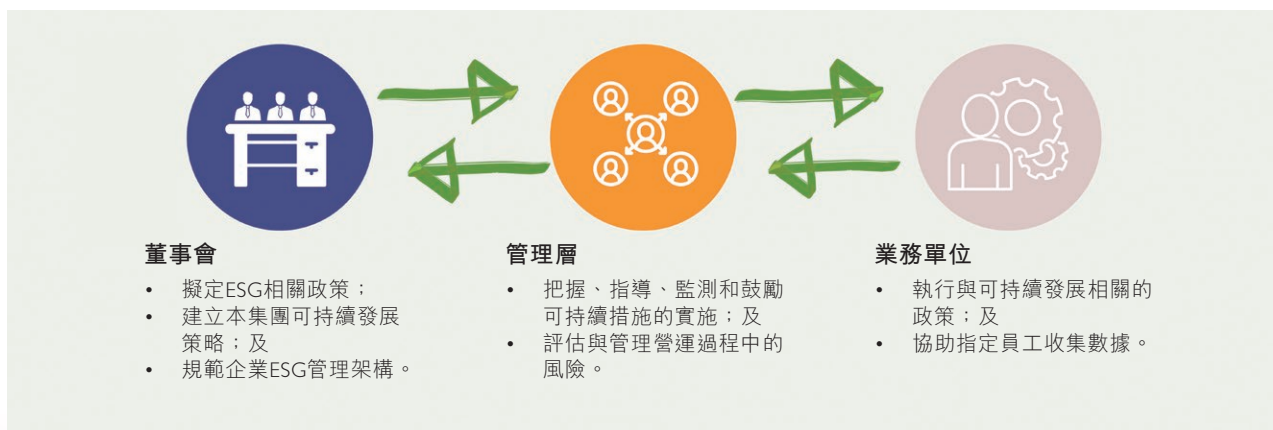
董事會

- 擬定ESG相關政策；
- 建立本集團可持續發展策略；及
- 規範企業ESG管理架構。

管理層

- 把握、指導、監測和鼓勵可持續措施的實施；及
- 評估與管理營運過程中的風險。

業務單位

- 執行與可持續發展相關的政策；及
- 協助指定員工收集數據。